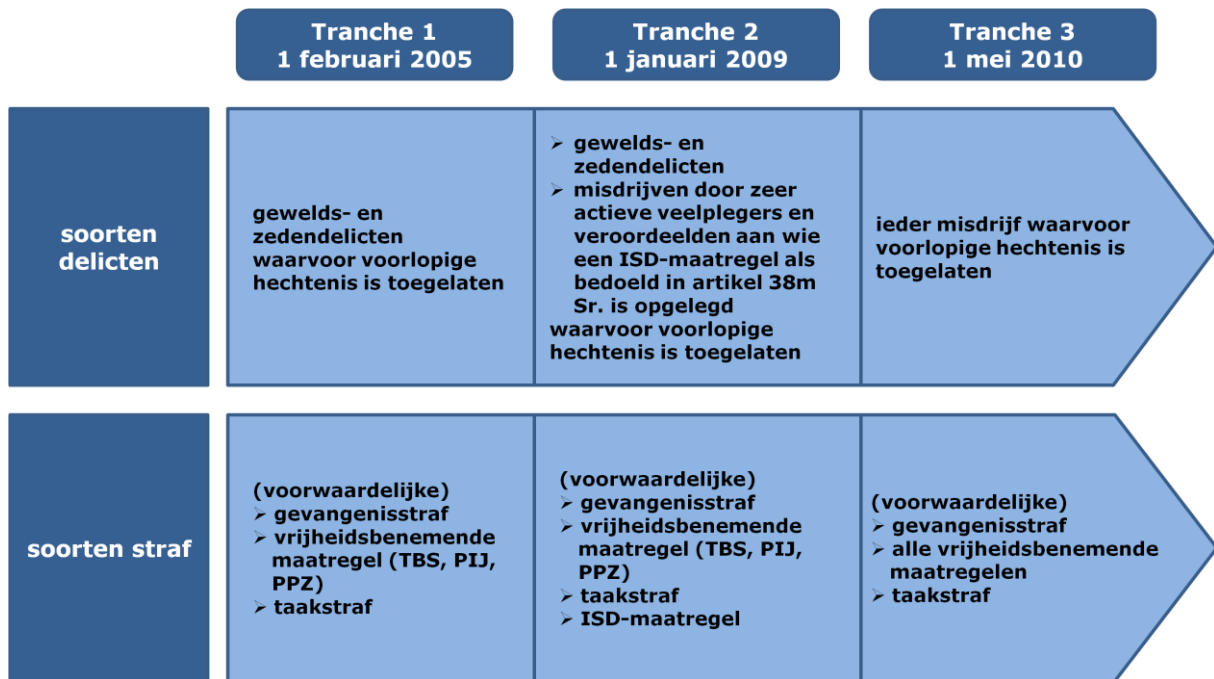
| | Tranche 1 1 februari 2005 | Tranche 2 1 januari 2009 | Tranche 3 1 mei 2010 |
|---|---|---|---|
| soorten delicten | gewelds- en zedendelicten waarvoor voorlopige hechtenis is toegelaten | ➢ gewelds- en zedendelicten ➢ misdrijven door zeer actieve veelplegers en veroordeelden aan wie een ISD-maatregel als bedoeld in artikel 38m Sr. is opgelegd waarvoor voorlopige hechtenis is toegelaten | ieder misdrijf waarvoor voorlopige hechtenis is toegelaten |
| soorten straf | (voorwaardelijke) ➢ gevangenisstraf ➢ vrijheidsbenemende maatregel (TBS, PIJ, PPZ) ➢ taakstraf | (voorwaardelijke) ➢ gevangenisstraf ➢ vrijheidsbenemende maatregel (TBS, PIJ, PPZ) ➢ taakstraf ➢ ISD-maatregel | (voorwaardelijke) ➢ gevangenisstraf ➢ alle vrijheidsbenemende maatregelen ➢ taakstraf |